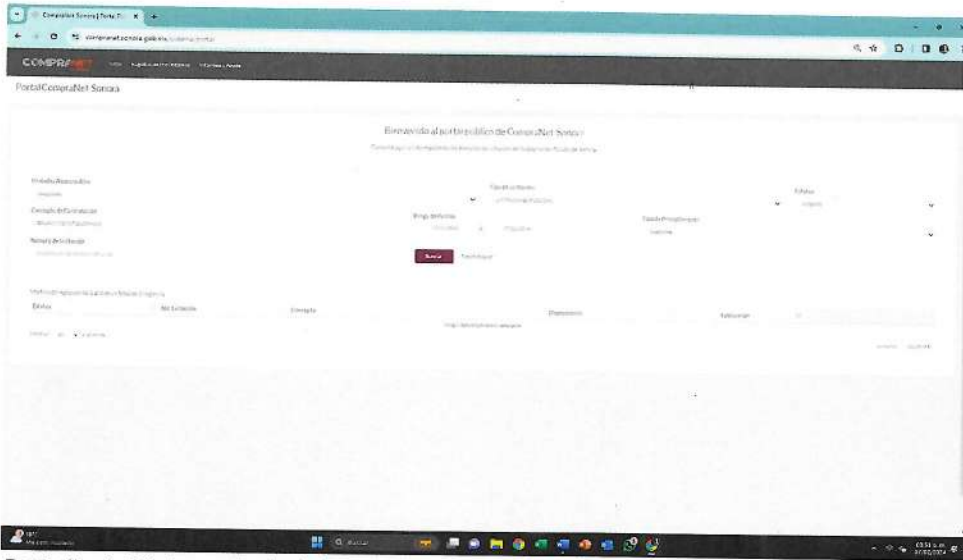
CompraNet Sonora | Portal P... ×

compranet.sonora.gob.mx/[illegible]

COMPRANET

PortalCompraNet Sonora

Bienvenido al portal público de CompraNet Sonora

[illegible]

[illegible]

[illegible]

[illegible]

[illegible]

Estatus

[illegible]

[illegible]

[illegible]

Buscar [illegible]

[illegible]

Estatus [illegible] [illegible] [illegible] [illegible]

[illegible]

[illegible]

Q Buscar

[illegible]